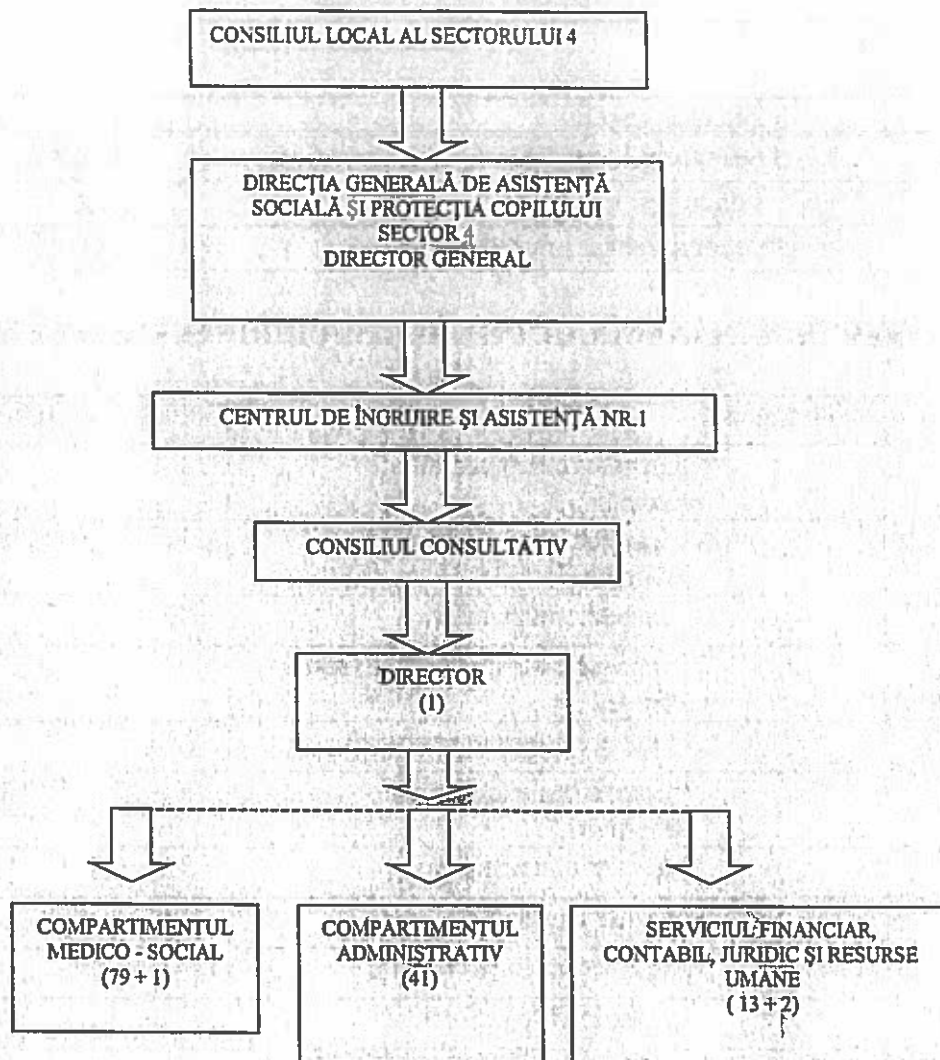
CONSILIUL LOCAL AL SECTORULUI 4

DIRECȚIA GENERALĂ DE ASISTENȚĂ SOCIALĂ ŞI PROTECȚIA COPILULUI SECTOR 4
DIRECTOR GENERAL

CENTRUL DE ÎNGRIJIRE ŞI ASISTENȚĂ NR.1

CONSILIUL CONSULTATIV

DIRECTOR
(1)

COMPARTIMENTUL MEDICO - SOCIAL
(79 + 1)

COMPARTIMENTUL ADMINISTRATIV
(41)

SERVICIUL FINANCIAR, CONTABIL, JURIDIC ŞI RESURSE UMANE
( 13 + 2)